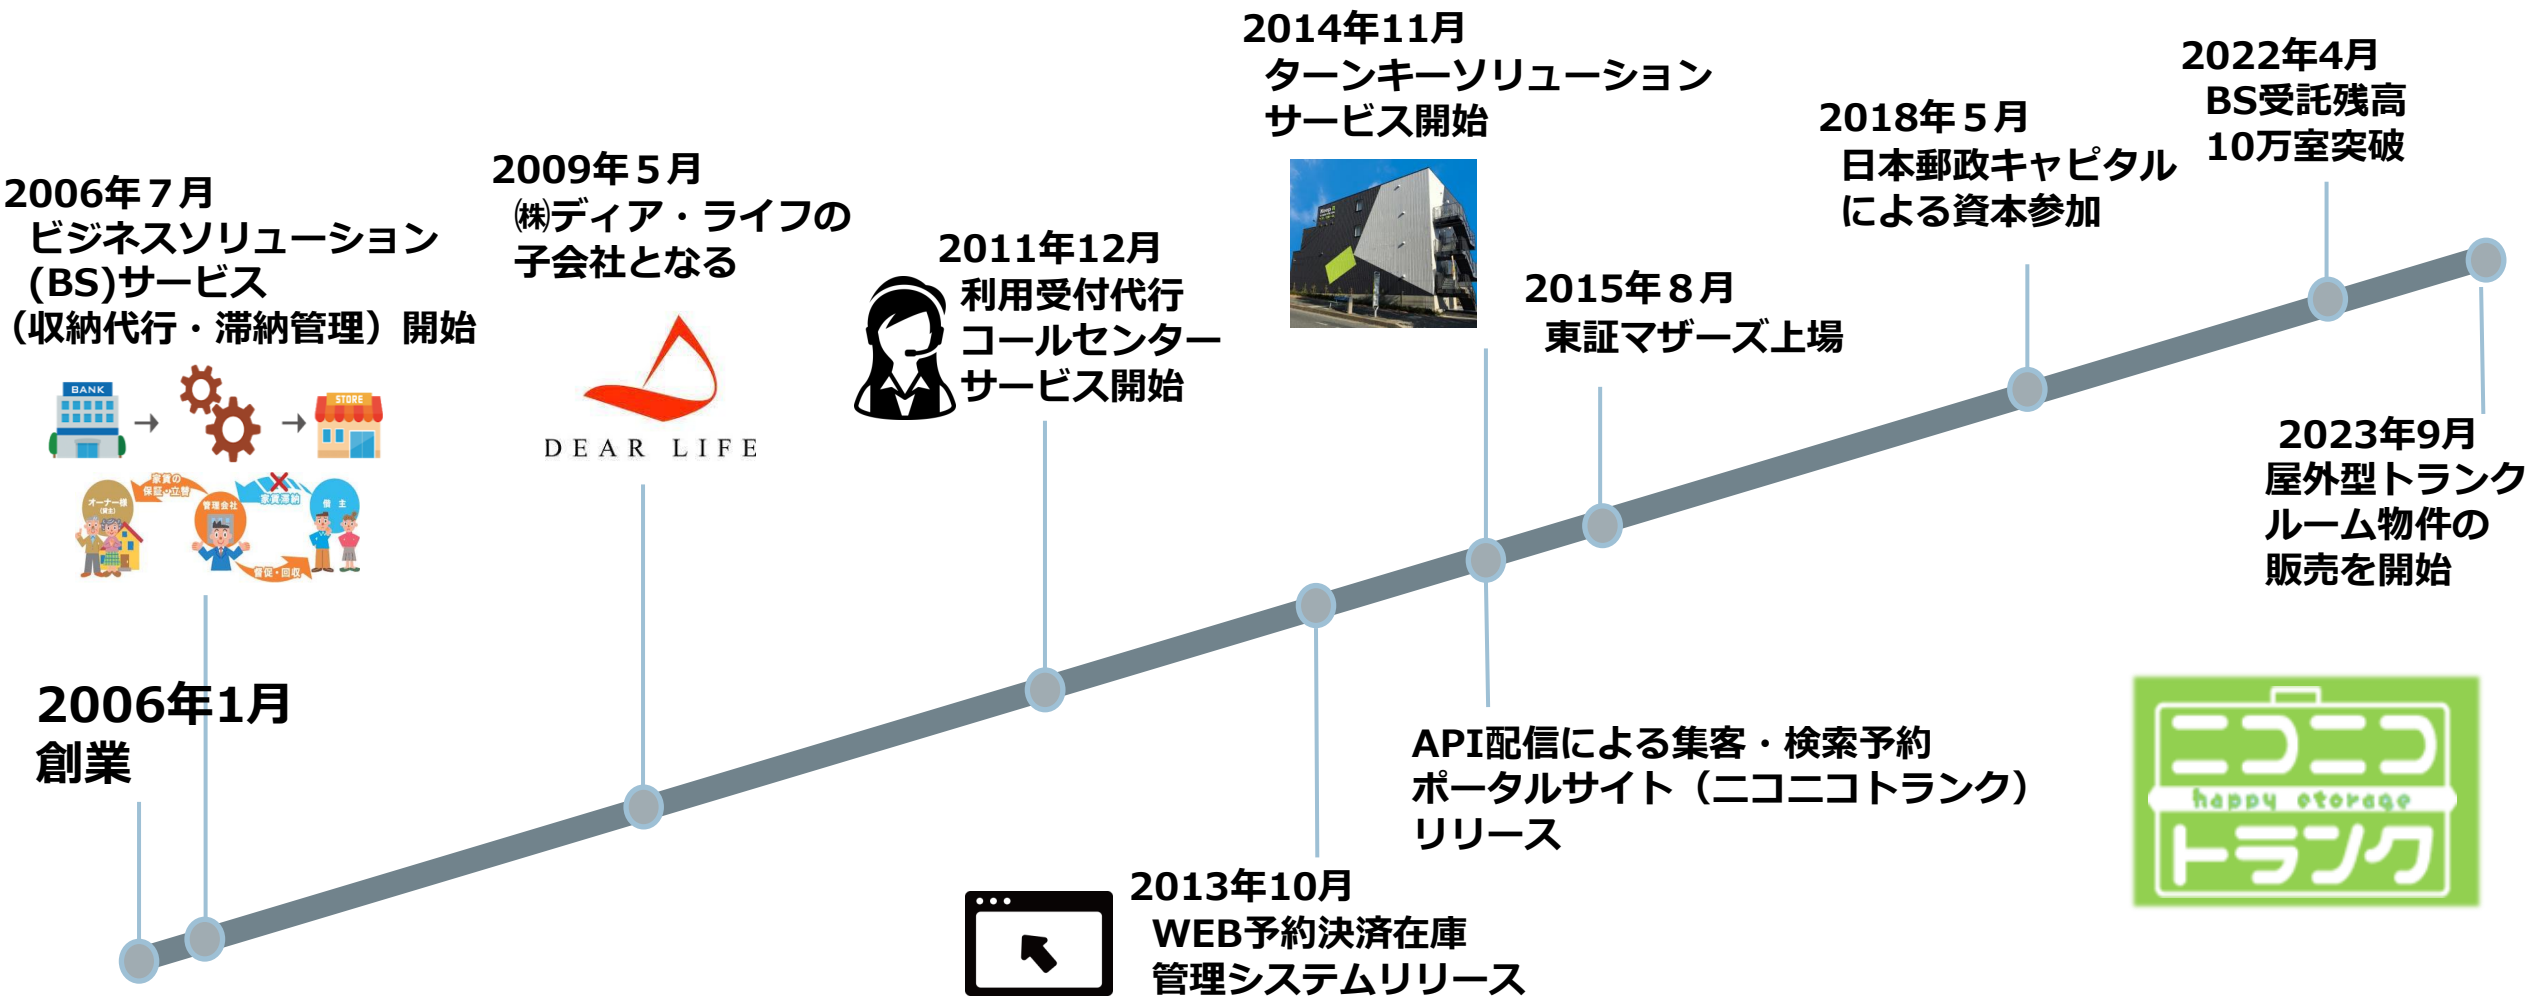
2006年1月
創業

2006年７月
ビジネスソリューション
(BS)サービス
（収納代行・滞納管理）開始

BANK
STORE
オーナー様
家賃の保証・立替
管理会社
家賃滞納
借主
督促・回収

2009年５月
㈱ディア・ライフの
子会社となる

DEAR LIFE

2011年12月
利用受付代行
コールセンター
サービス開始

2013年10月
WEB予約決済在庫
管理システムリリース

2014年11月
ターンキーソリューション
サービス開始

API配信による集客・検索予約
ポータルサイト（ニコニコトランク）
リリース

2015年８月
東証マザーズ上場

2018年５月
日本郵政キャピタル
による資本参加

2022年4月
BS受託残高
10万室突破

2023年9月
屋外型トランク
ルーム物件の
販売を開始

ニコニコ
happy storage
トランク